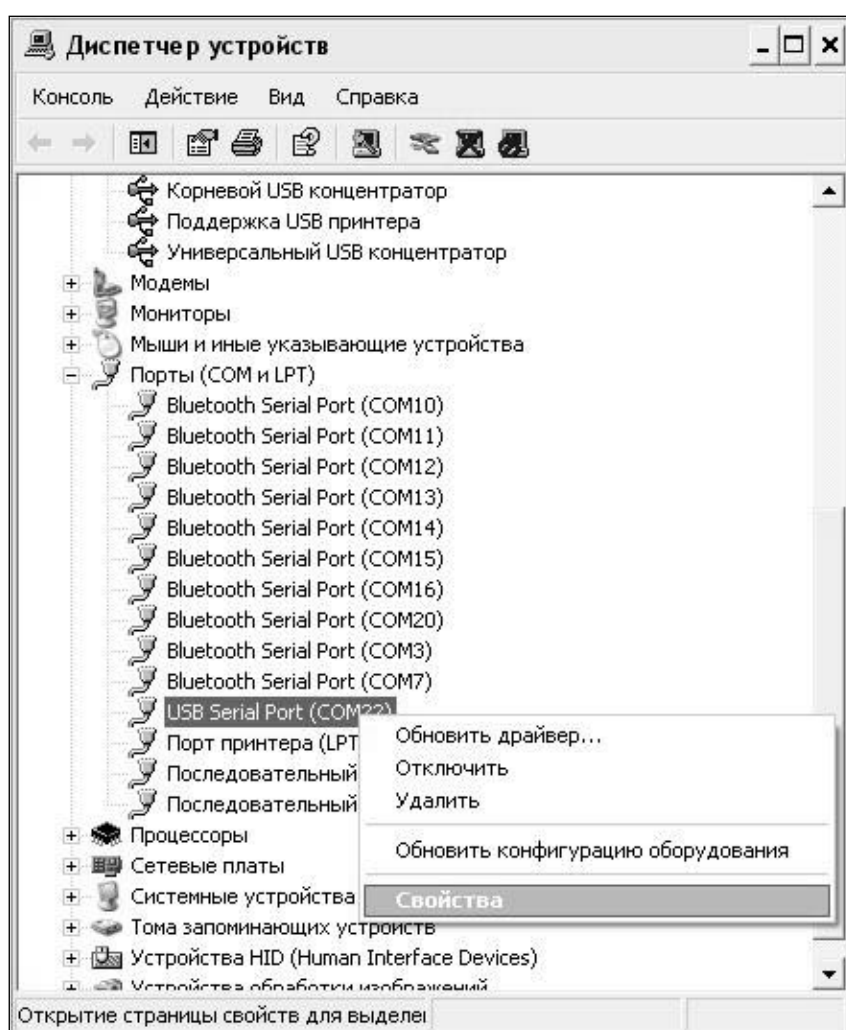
Диспетчер устройств

Консоль Действие Вид Справка

Корневой USB концентратор
Поддержка USB принтера
Универсальный USB концентратор
Модемы
Мониторы
Мыши и иные указывающие устройства
Порты (COM и LPT)
Bluetooth Serial Port (COM10)
Bluetooth Serial Port (COM11)
Bluetooth Serial Port (COM12)
Bluetooth Serial Port (COM13)
Bluetooth Serial Port (COM14)
Bluetooth Serial Port (COM15)
Bluetooth Serial Port (COM16)
Bluetooth Serial Port (COM20)
Bluetooth Serial Port (COM3)
Bluetooth Serial Port (COM7)
USB Serial Port (COM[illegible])
Порт принтера (LPT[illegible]
Последовательный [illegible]
Последовательный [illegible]
Процессоры
Сетевые платы
Системные устройства
Тома запоминающих устройств
Устройства HID (Human Interface Devices)
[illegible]

Обновить драйвер...
Отключить
Удалить
Обновить конфигурацию оборудования
Свойства

Открытие страницы свойств для выделе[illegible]